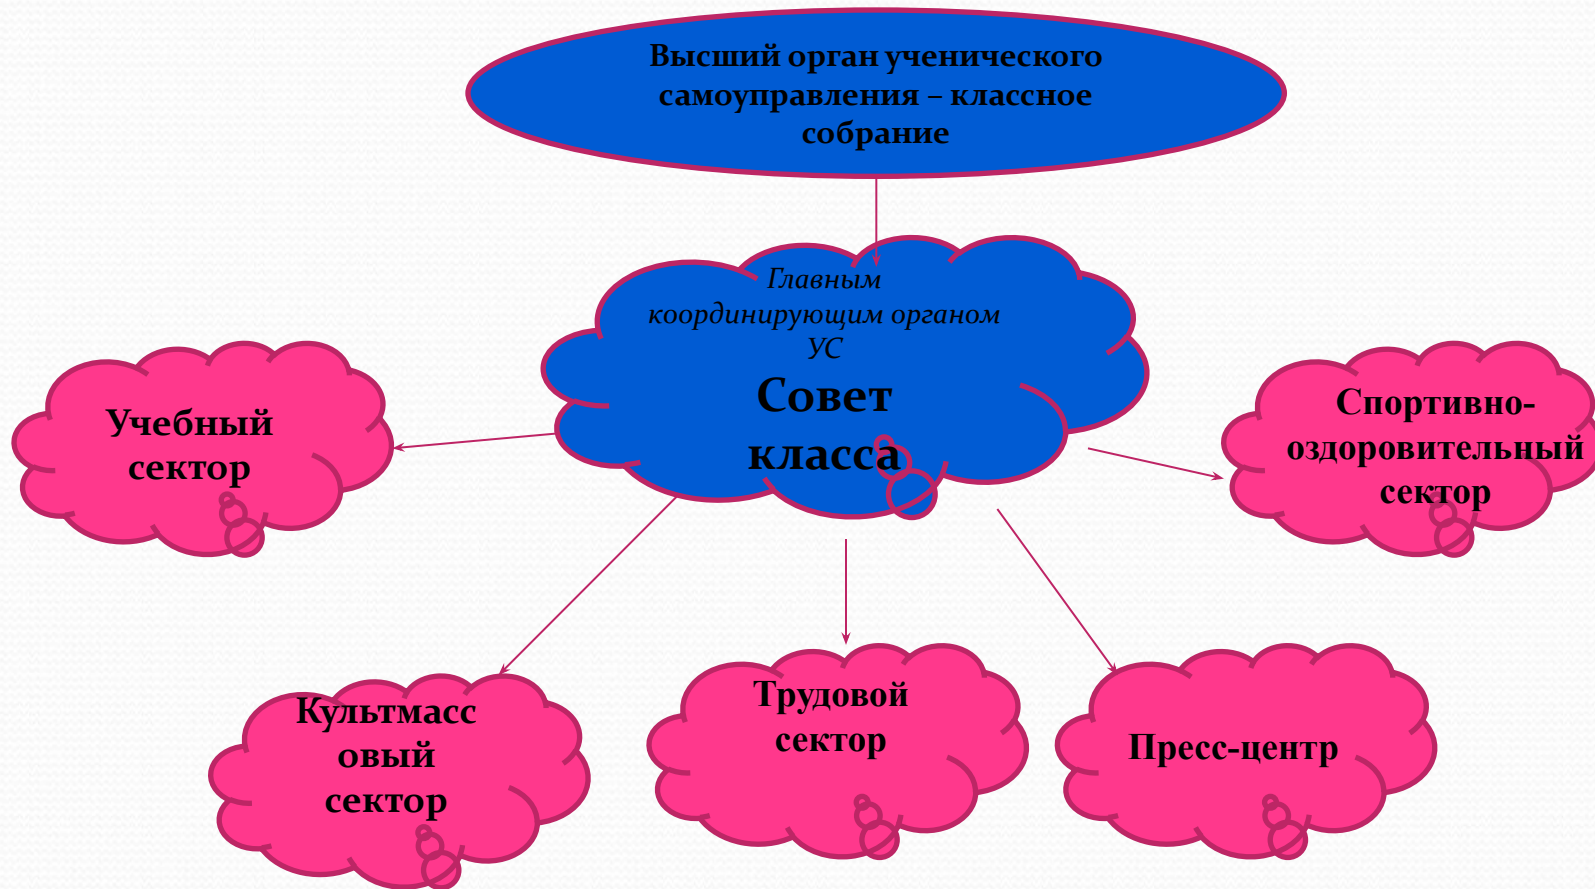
Высший орган ученического самоуправления – классное собрание

Главным координирующим органом УС

Совет класса

Учебный сектор

Спортивно-оздоровительный сектор

Культмассовый сектор

Трудовой сектор

Пресс-центр